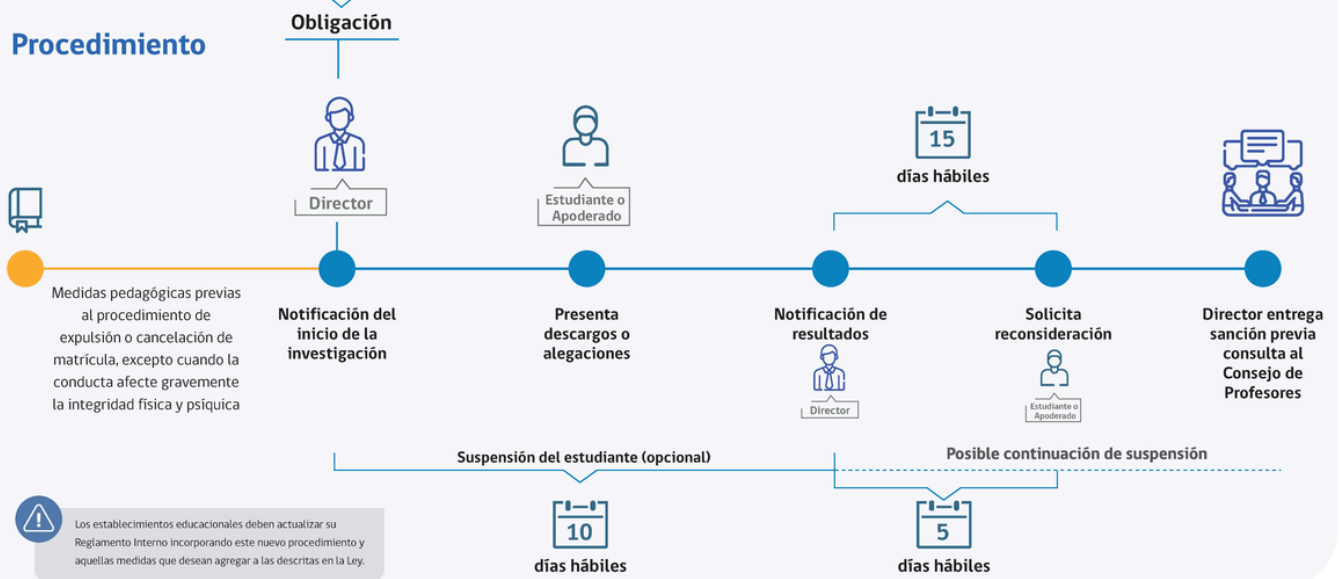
Procedimiento

Obligación

Medidas pedagógicas previas al procedimiento de expulsión o cancelación de matrícula, excepto cuando la conducta afecte gravemente la integridad física y psíquica

Director

Notificación del inicio de la investigación

Estudiante o Apoderado

Presenta descargos o alegaciones

15

días hábiles

Notificación de resultados

Director

Solicita reconsideración

Estudiante o Apoderado

Director entrega sanción previa consulta al Consejo de Profesores

Suspensión del estudiante (opcional)

Posible continuación de suspensión

10

días hábiles

5

días hábiles

Los establecimientos educacionales deben actualizar su Reglamento Interno incorporando este nuevo procedimiento y aquellas medidas que desean agregar a las descritas en la Ley.